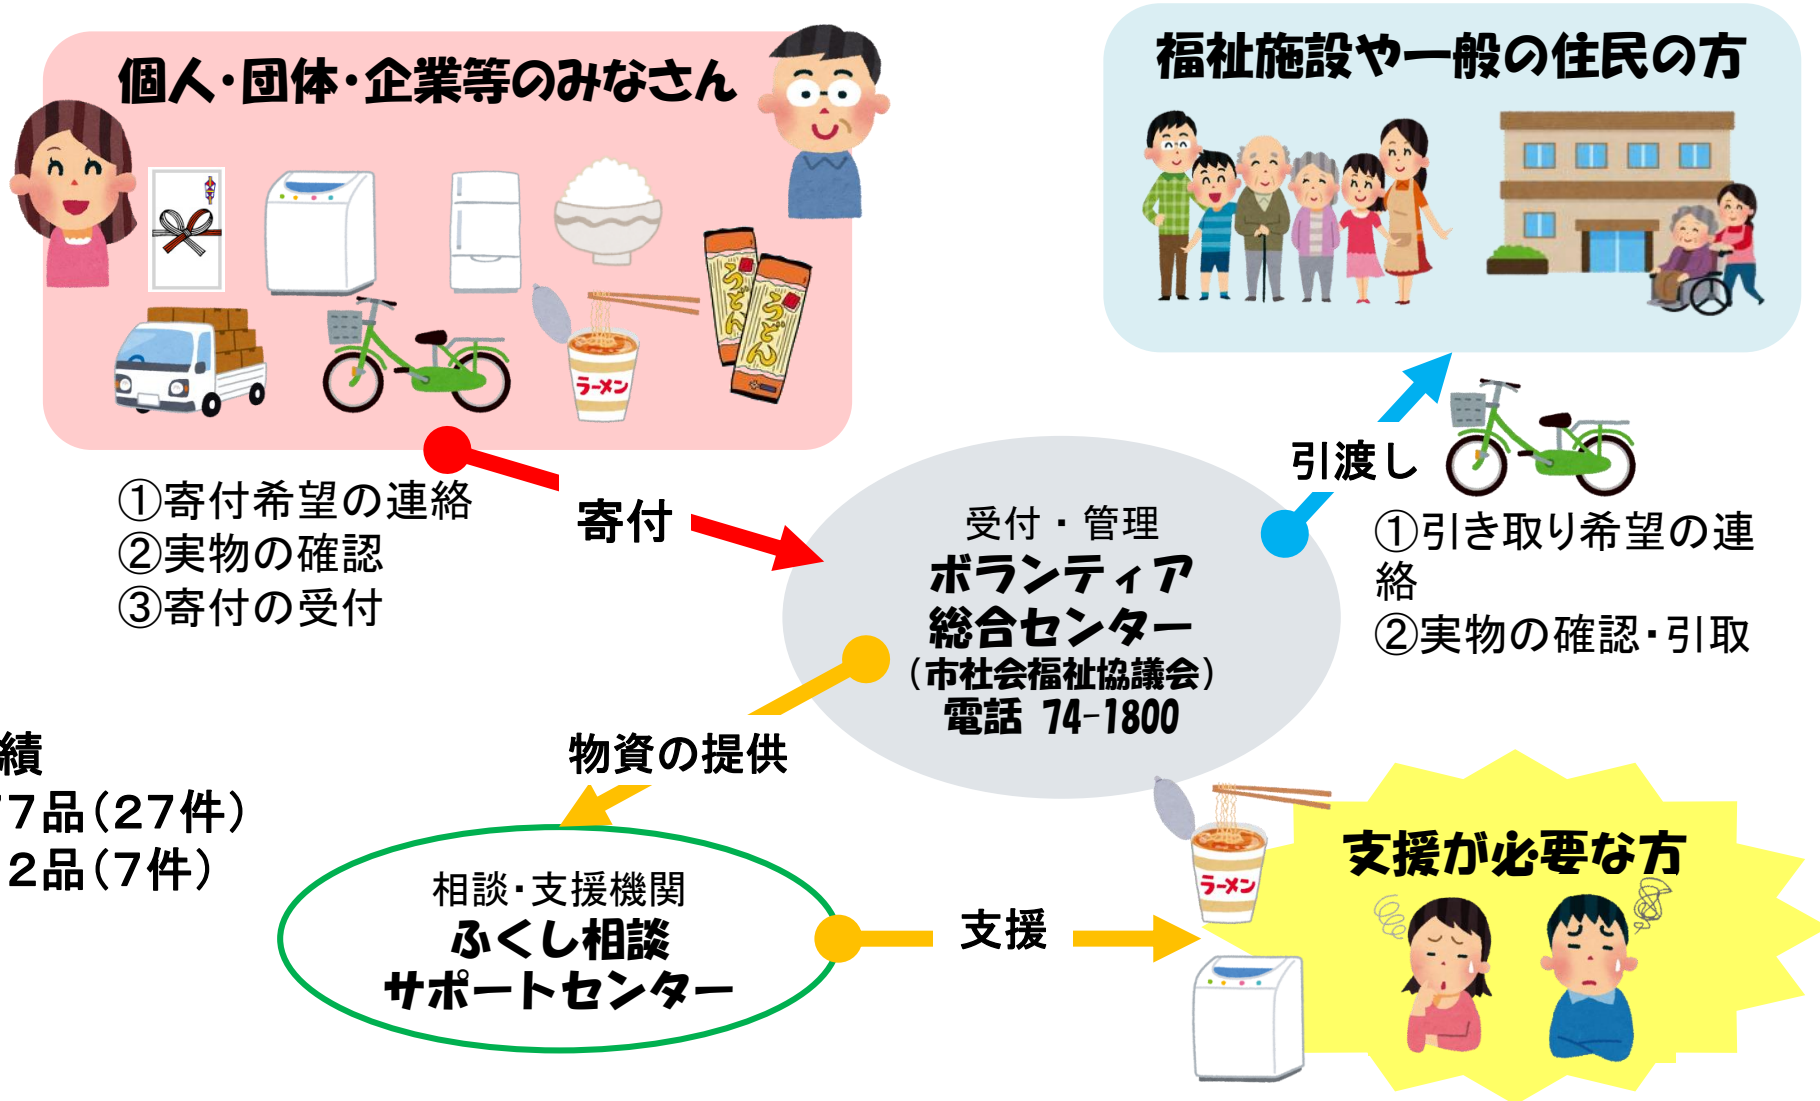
個人・団体・企業等のみなさん

うどん

うどん

ラーメン

福祉施設や一般の住民の方

①寄付希望の連絡
②実物の確認
③寄付の受付

寄付

受付・管理
ボランティア
総合センター
（市社会福祉協議会）
電話 74-1800

引渡し

①引き取り希望の連絡
②実物の確認・引取

績
7品（27件）
2品（7件）

物資の提供

相談・支援機関
ふくし相談
サポートセンター

支援

ラーメン

支援が必要な方